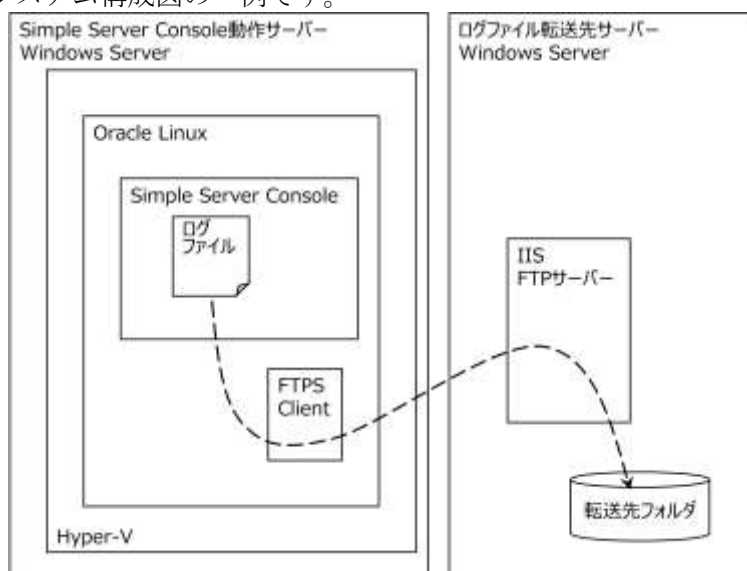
システム構成図の一例です。

Simple Server Console動作サーバー
Windows Server

Oracle Linux

Simple Server Console

ログ
ファイル

FTPS
Client

Hyper-V

ログファイル転送先サーバー
Windows Server

IIS
FTPサーバー

転送先フォルダ